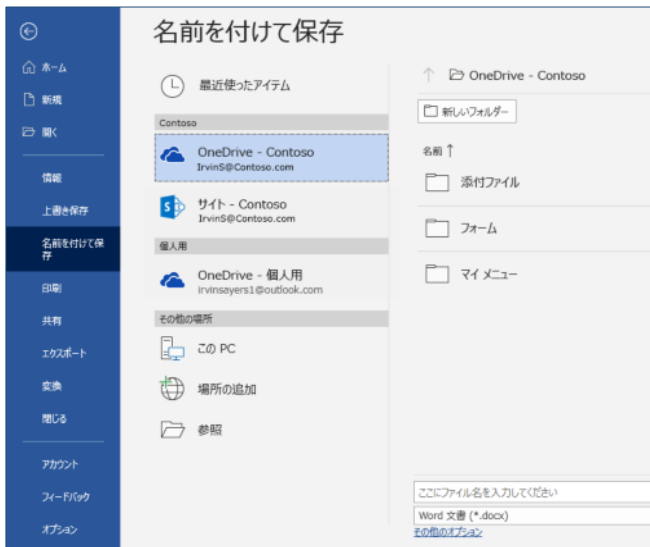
ホーム
新規
開く
情報
上書き保存
名前を付けて保存
印刷
共有
エクスポート
変換
閉じる
アカウント
フィードバック
オプション

名前を付けて保存

最近使ったアイテム

Contoso

OneDrive - Contoso
IrvinS@Contoso.com

サイト - Contoso
IrvinS@Contoso.com

個人用

OneDrive - 個人用
irvinsayers1@outlook.com

その他の場所

この PC

場所の追加

参照

OneDrive - Contoso

新しいフォルダー

名前 ↑

添付ファイル

フォーム

マイ メニュー

ここにファイル名を入力してください

Word 文書 (*.docx)

その他のオプション